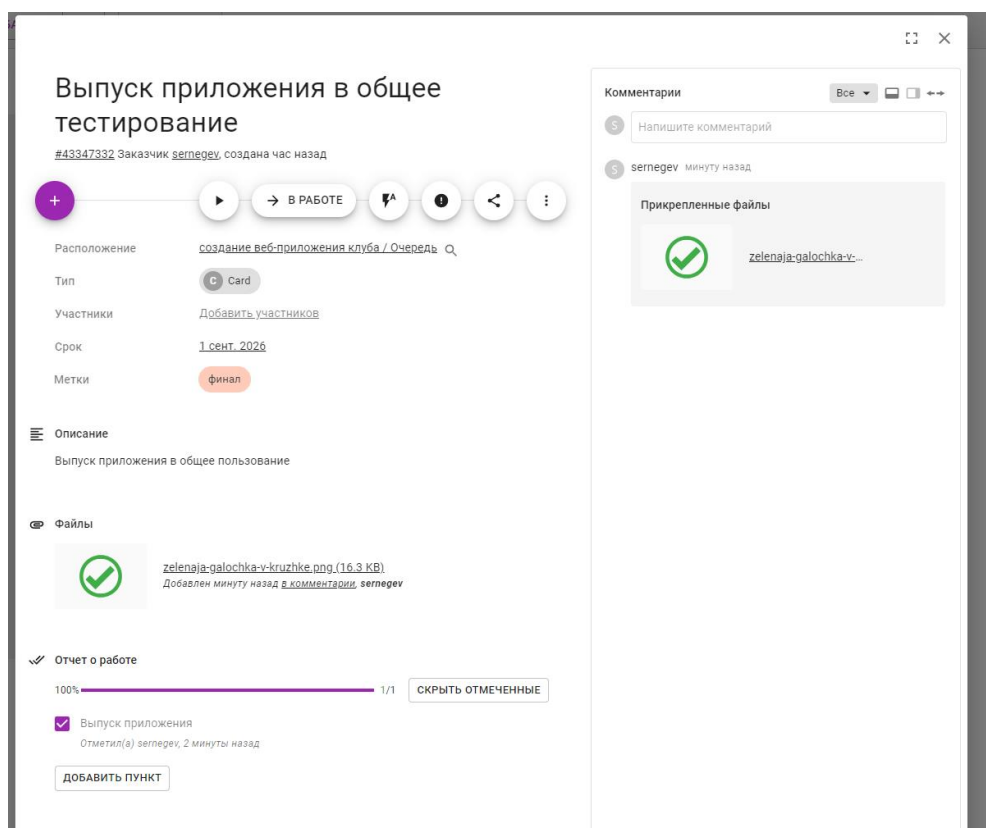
Выпуск приложения в общее тестирование

#43347332 Заказчик sernegev, создана час назад

+

→ В РАБОТЕ

Расположение создание веб-приложения клуба / Очередь

Тип C Card

Участники Добавить участников

Срок 1 сент. 2026

Метки финал

Описание

Выпуск приложения в общее пользование

Файлы

zelenaja-galochka-v-kruzhke.png (16.3 KB)
Добавлен минуту назад в комментарии, sernegev

Отчет о работе

100% 1/1 СКРЫТЬ ОТМЕЧЕННЫЕ

Выпуск приложения
Отметил(а) sernegev, 2 минуты назад

ДОБАВИТЬ ПУНКТ

Комментарии Все

S Напишите комментарий

S sernegev минуту назад

Прикрепленные файлы

zelenaja-galochka-v-...